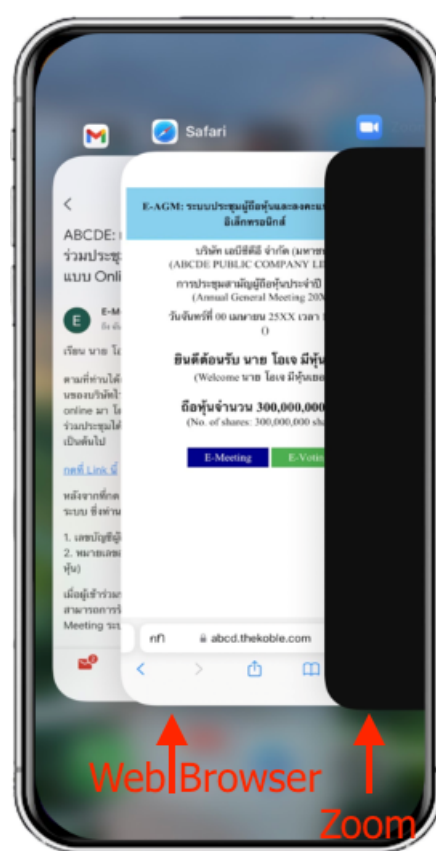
Safari

ABCDE: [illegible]
ร่วมประชุ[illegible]
แบบ Onli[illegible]

E-M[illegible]

เรียน นาย โอ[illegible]

ตามที่ท่านได้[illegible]
นของบริษัท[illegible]
online มา โ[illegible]
ร่วมประชุมได้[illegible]
เป็นต้นไป

กดที่ Link นี้

หลังจากที่กด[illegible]
ระบบ ซึ่งท่าน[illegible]

1. เลขบัญชีผู้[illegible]
2. หมายเลข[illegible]
หุ้น)

เมื่อผู้เข้าร่วม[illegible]
สามารถการ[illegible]
Meeting ระบ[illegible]

E-AGM: ระบบประชุมผู้ถือหุ้นและลงคะแน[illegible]
อิเล็กทรอนิกส์

บริษัท เอบีซีดีอี จำกัด (มหาช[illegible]
(ABCDE PUBLIC COMPANY LI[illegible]

การประชุมสามัญผู้ถือหุ้นประจำปี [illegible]
(Annual General Meeting 20X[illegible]

วันจันทร์ที่ 00 เมษายน 25XX เวลา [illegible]
0

ยินดีต้อนรับ นาย โอเจ มีหุ้น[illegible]
(Welcome นาย โอเจ มีหุ้นเยอ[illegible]

ถือหุ้นจำนวน 300,000,000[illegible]
(No. of shares: 300,000,000 sha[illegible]

E-Meeting
E-Votin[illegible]

ภา
abcd.thekoble.com

Web Browser
Zoom